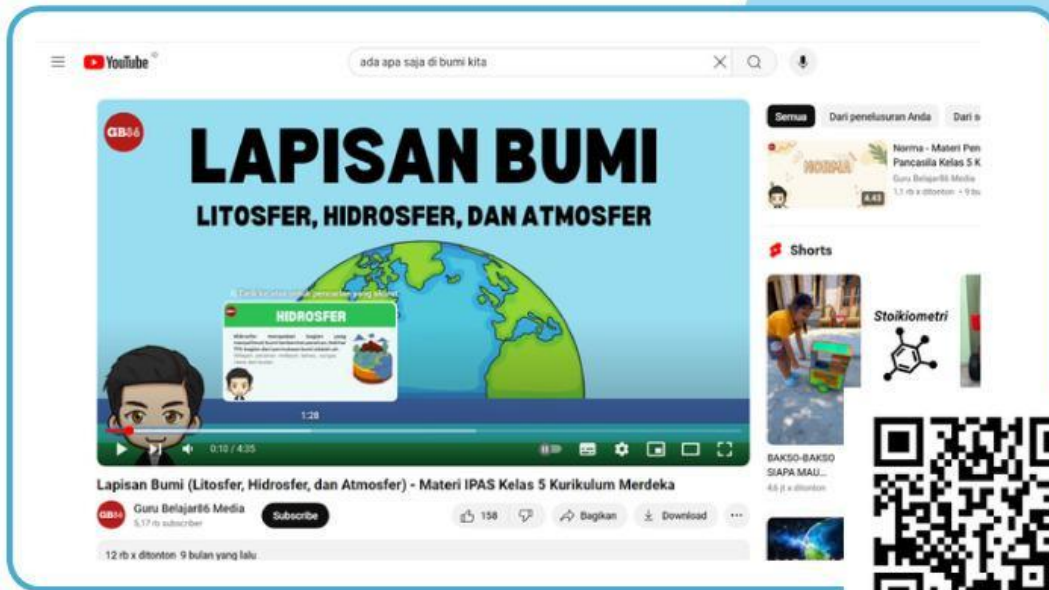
YouTube

ada apa saja di bumi kita

GB86

LAPISAN BUMI

LITOSFER, HIDROSFER, DAN ATMOSFER

HIDROSFER

1:28

0:10 / 4:35

Lapisan Bumi (Litosfer, Hidrosfer, dan Atmosfer) - Materi IPAS Kelas 5 Kurikulum Merdeka

GB86 Guru Belajar86 Media
5,17 rb subscriber

Subscribe

158

Bagikan

Download

...

12 rb x ditonton 9 bulan yang lalu

Semua

Dari penelusuran Anda

Dari s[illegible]

NORMA

4:43

Norma - Materi Pen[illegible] Pancasila Kelas 5 K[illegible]

Guru Belajar86 Media

1,1 rb x ditonton • 9 bu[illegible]

Shorts

Stoikiometri

BAKSO-BAKSO SIAPA MAU...

4,6 jt x ditonton